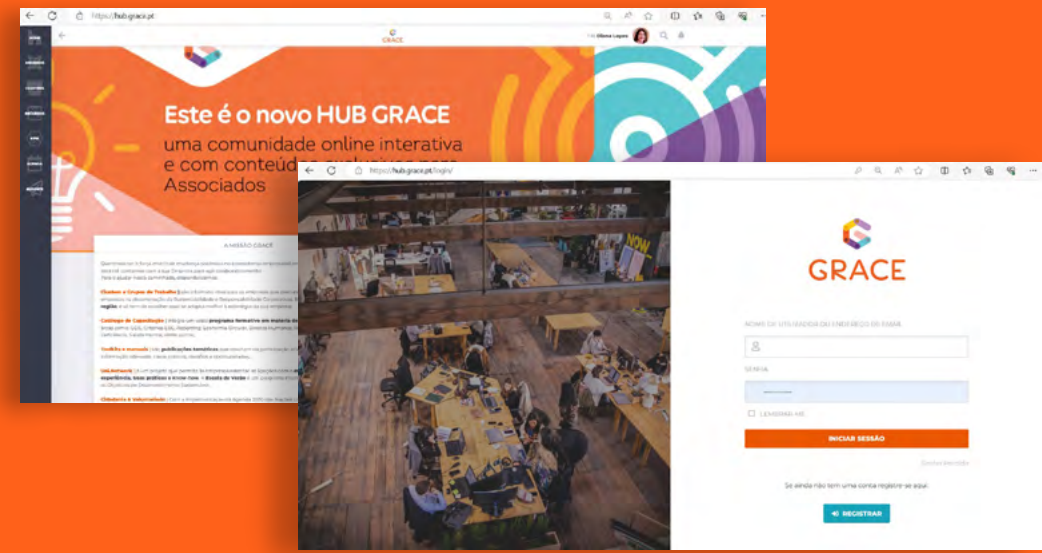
https://hub.grace.pt

GRACE

Este é o novo HUB GRACE
uma comunidade online interativa e com conteúdos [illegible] para Associados

A MISSÃO GRACE

https://hub.grace.pt/login/

GRACE

NOME DE UTILIZADOR OU ENDEREÇO DE EMAIL

SENHA

LEMBRAR-ME

INICIAR SESSÃO

Se ainda não tem uma conta registre-se aqui.

REGISTRAR